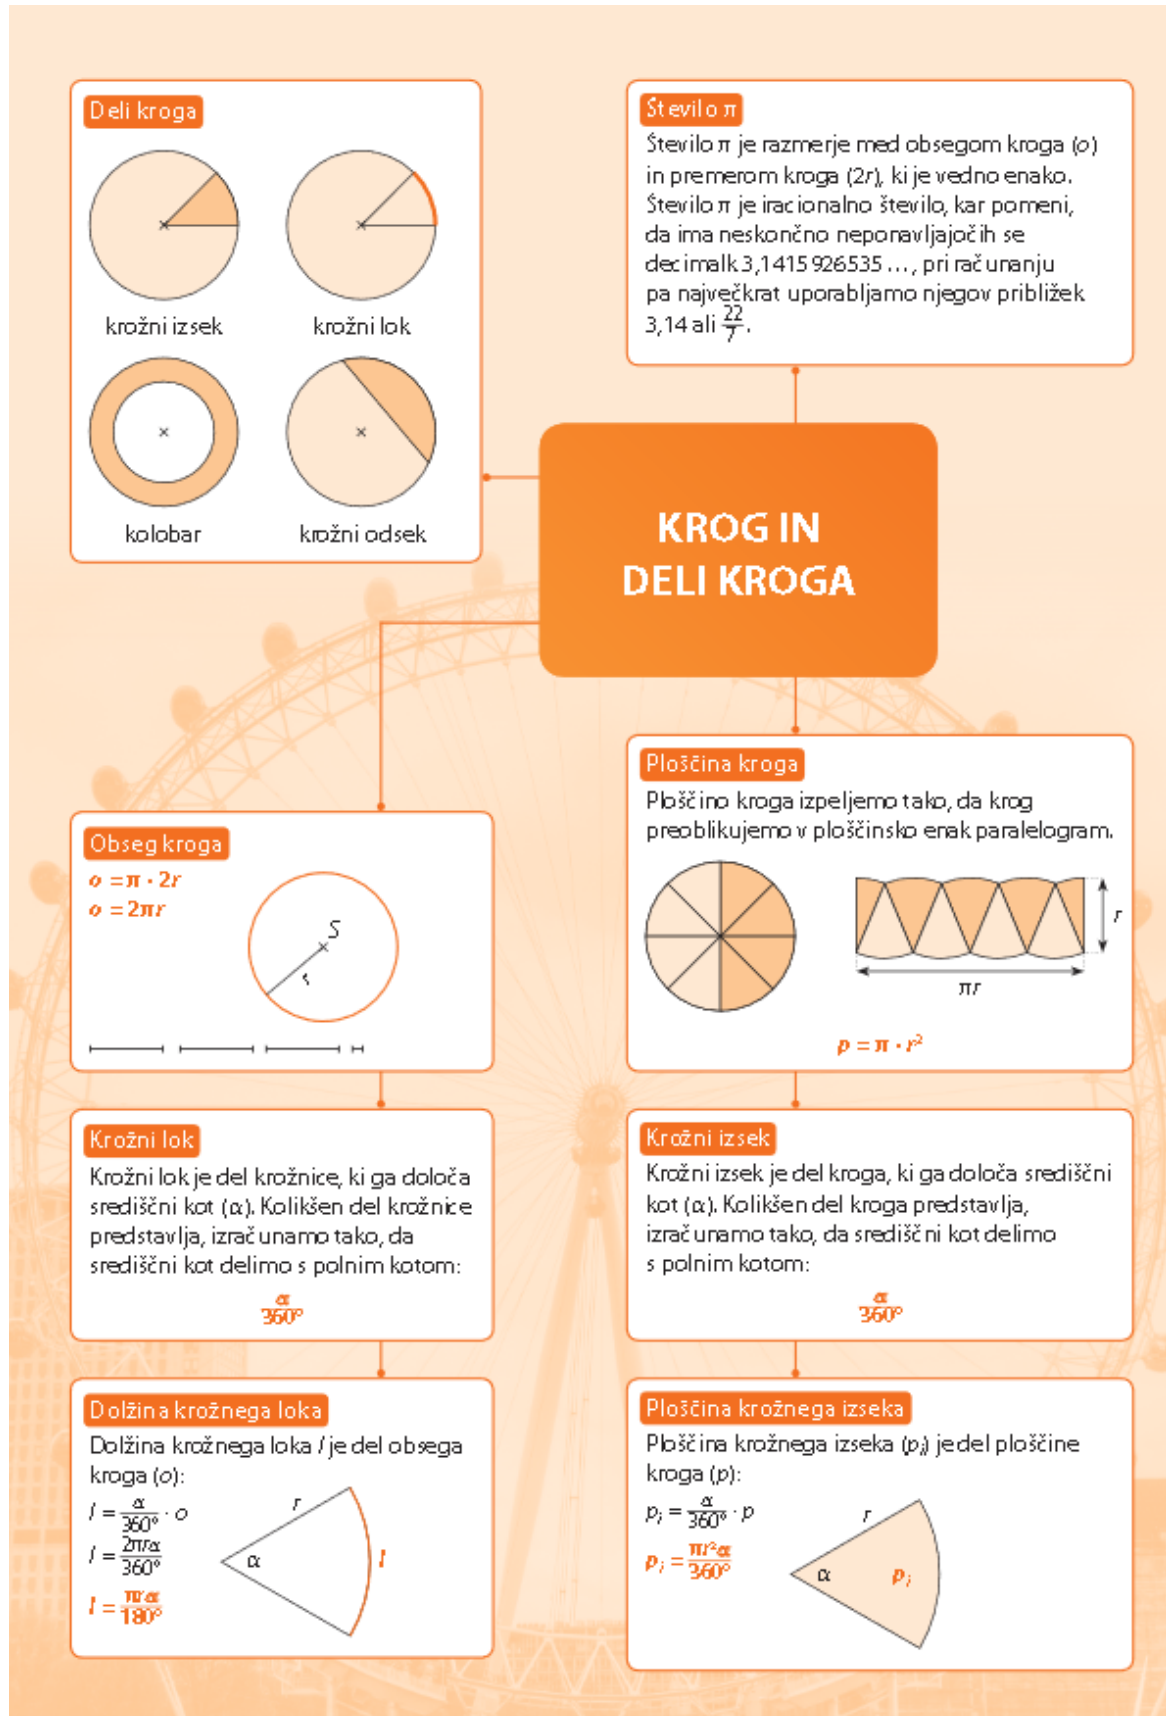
Deli kroga

krožni izsek

krožni lok

kolobar

krožni odsek

Število $\pi$

Število $\pi$ je razmerje med obsegom kroga ($o$) in premerom kroga ($2r$), ki je vedno enako. Število $\pi$ je iracionalno število, kar pomeni, da ima neskončno neponavljajočih se decimalk 3,1415 926535 …, pri računanju pa največkrat uporabljamo njegov približek 3,14 ali $\frac{22}{7}$.

KROG IN DELI KROGA

Obseg kroga

$o = \pi \cdot 2r$
$o = 2\pi r$

S

r

Ploščina kroga

Ploščino kroga izpeljemo tako, da krog preoblikujemo v ploščinsko enak paralelogram.

r

$\pi r$

$p = \pi \cdot r^2$

Krožni lok

Krožni lok je del krožnice, ki ga določa središčni kot ($\alpha$). Kolikšen del krožnice predstavlja, izračunamo tako, da središčni kot delimo s polnim kotom:

$\frac{\alpha}{360°}$

Krožni izsek

Krožni izsek je del kroga, ki ga določa središčni kot ($\alpha$). Kolikšen del kroga predstavlja, izračunamo tako, da središčni kot delimo s polnim kotom:

$\frac{\alpha}{360°}$

Dolžina krožnega loka

Dolžina krožnega loka $l$ je del obsega kroga ($o$):

$l = \frac{\alpha}{360°} \cdot o$
$l = \frac{2\pi r\alpha}{360°}$
$l = \frac{\pi r\alpha}{180°}$

r

$\alpha$

$l$

Ploščina krožnega izseka

Ploščina krožnega izseka ($p_i$) je del ploščine kroga ($p$):

$p_i = \frac{\alpha}{360°} \cdot p$
$p_i = \frac{\pi r^2\alpha}{360°}$

r

$\alpha$

$p_i$